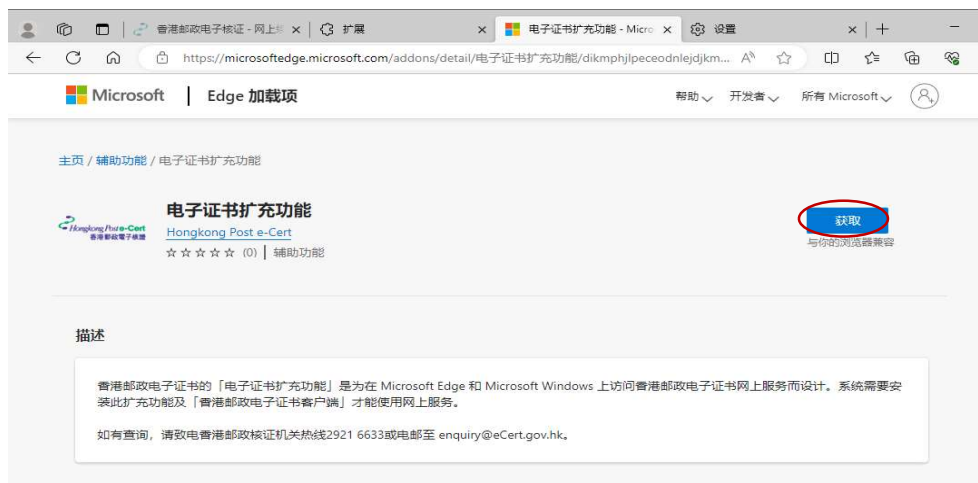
香港邮政电子核证 - 网上生 ×
扩展 ×
电子证书扩充功能 - Micro ×
设置 ×
+
https://microsoftedge.microsoft.com/addons/detail/电子证书扩充功能/dikmphjlpeceodnlejdjkm...

Microsoft | Edge 加载项
帮助 开发者 所有 Microsoft

主页 / 辅助功能 / 电子证书扩充功能

Hongkong Post e-Cert
香港郵政電子核證

电子证书扩充功能
Hongkong Post e-Cert
☆☆☆☆☆ (0) | 辅助功能

获取
与你的浏览器兼容

描述

香港邮政电子证书的「电子证书扩充功能」是为在 Microsoft Edge 和 Microsoft Windows 上访问香港邮政电子证书网上服务而设计。系统需要安装此扩充功能及「香港邮政电子证书客户端」才能使用网上服务。

如有查询，请致电香港邮政核证机关热线2921 6633或电邮至 enquiry@eCert.gov.hk。